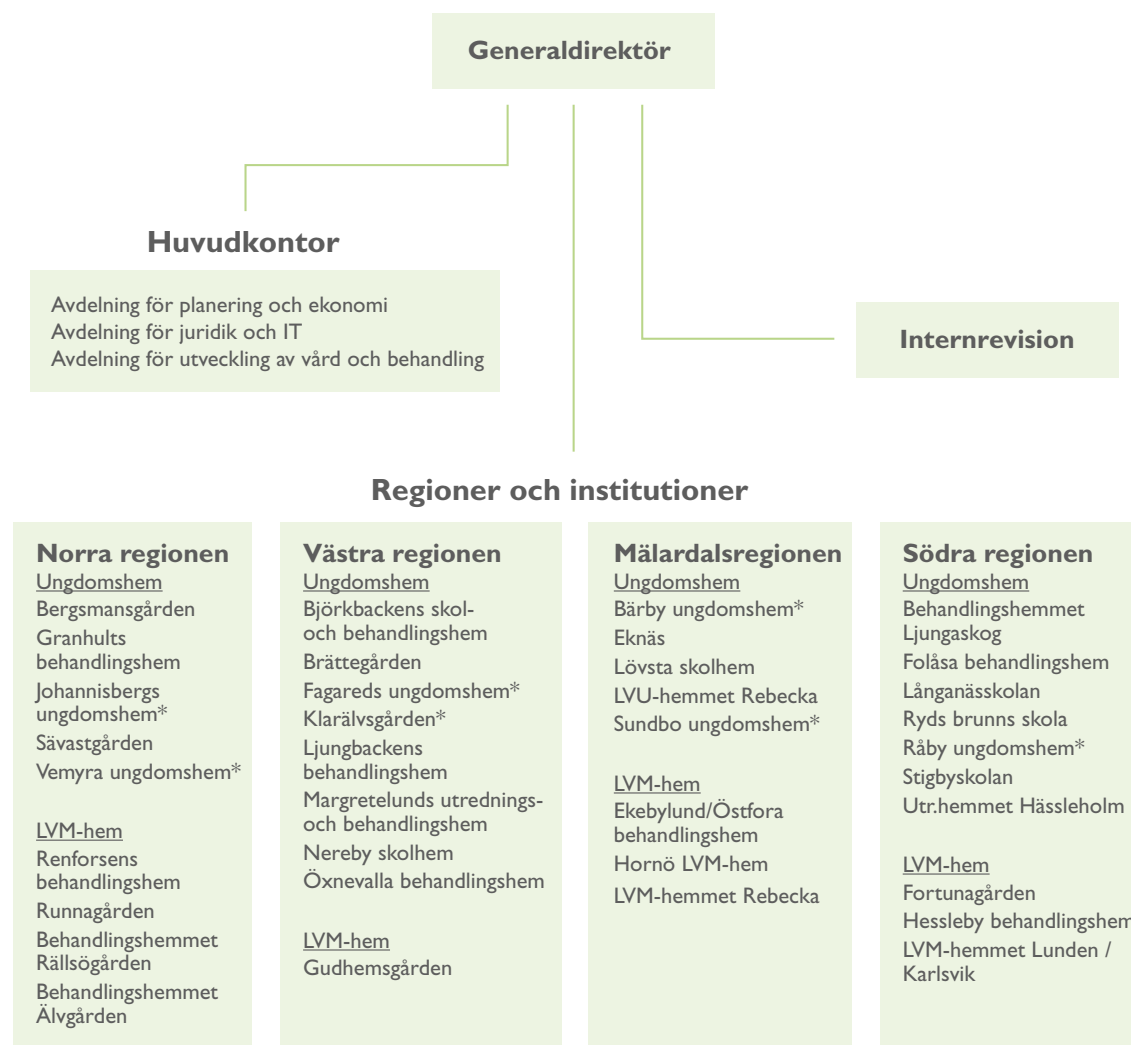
Generaldirektör

Huvudkontor

Avdelning för planering och ekonomi
Avdelning för juridik och IT
Avdelning för utveckling av vård och behandling

Internrevision

Regioner och institutioner

Norra regionen
Ungdomshem
Bergsmansgården
Granhults behandlingshem
Johannisbergs ungdomshem*
Sävastgården
Vemyra ungdomshem*

LVM-hem
Renforsens behandlingshem
Runnagården
Behandlingshemmet Rällsögården
Behandlingshemmet Älvgården

Västra regionen
Ungdomshem
Björkbackens skol- och behandlingshem
Brättegården
Fagareds ungdomshem*
Klarälvsgården*
Ljungbackens behandlingshem
Margretelunds utrednings- och behandlingshem
Nereby skolhem
Öxnevalla behandlingshem

LVM-hem
Gudhemsgården

Mälardalsregionen
Ungdomshem
Bärby ungdomshem*
Eknäs
Lövsta skolhem
LVU-hemmet Rebecka
Sundbo ungdomshem*

LVM-hem
Ekebylund/Östfora behandlingshem
Hornö LVM-hem
LVM-hemmet Rebecka

Södra regionen
Ungdomshem
Behandlingshemmet Ljungaskog
Folåsa behandlingshem
Långanässkolan
Ryds brunns skola
Råby ungdomshem*
Stigbyskolan
Utr.hemmet Hässleholm

LVM-hem
Fortunagården
Hessleby behandlingshem
LVM-hemmet Lunden / Karlsvik